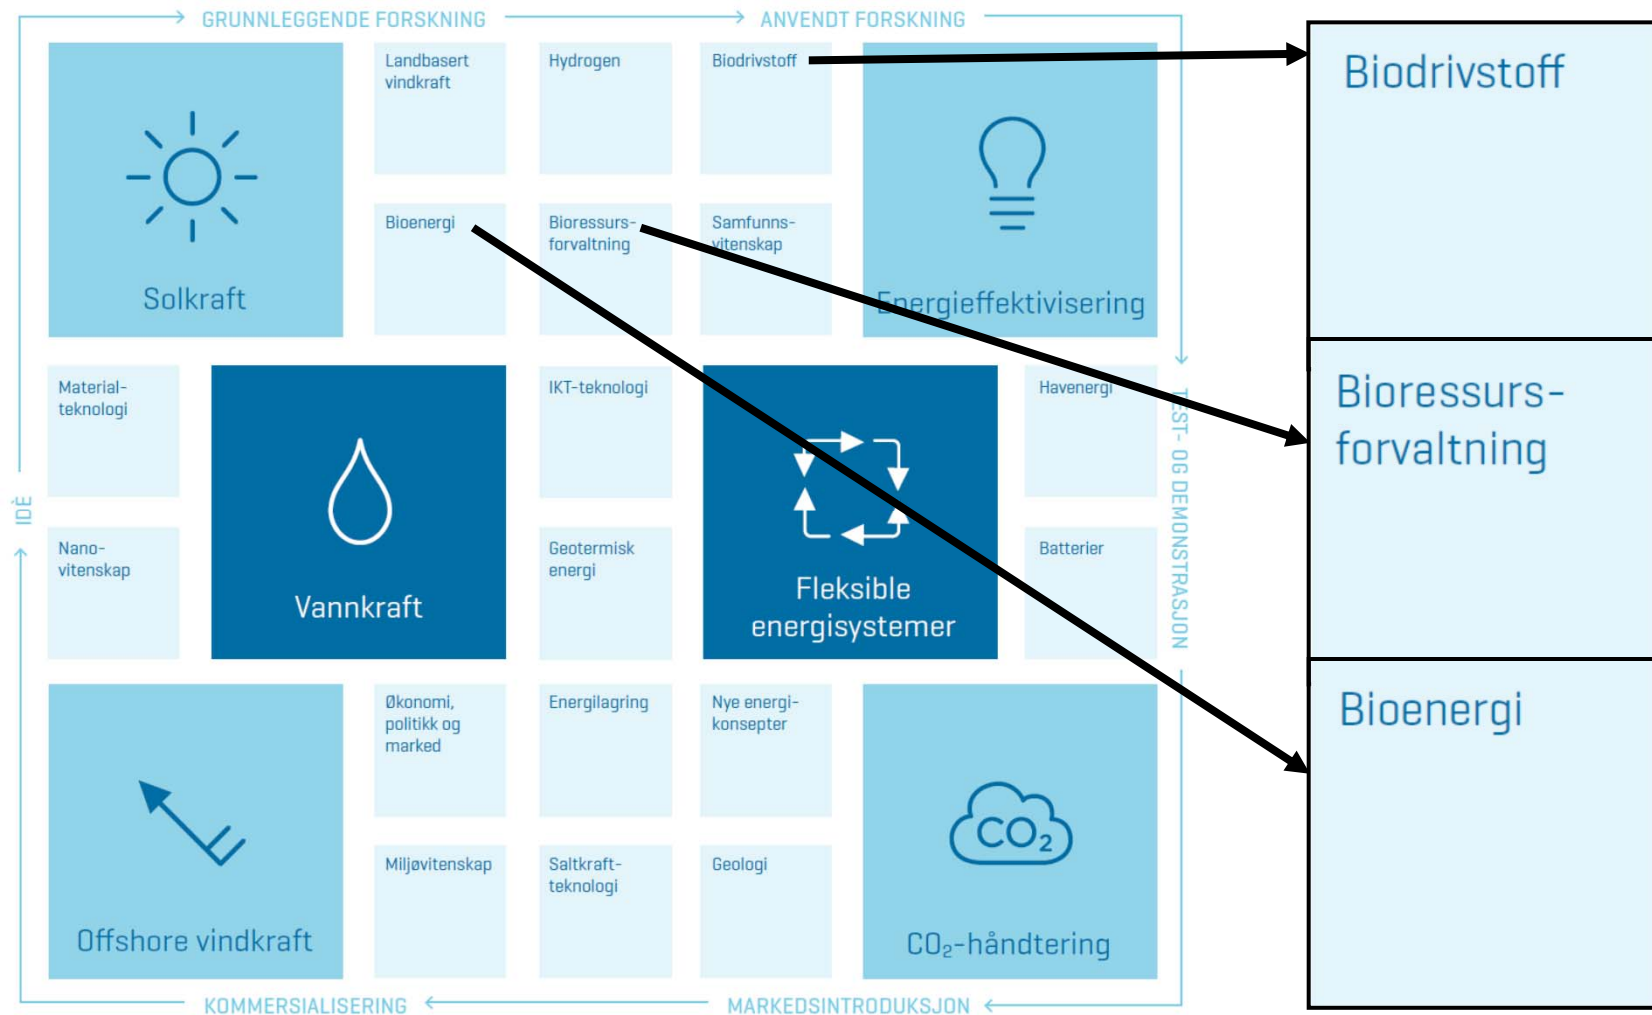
GRUNNLEGGENDE FORSKNING

ANVENDT FORSKNING

Solkraft

Landbasert vindkraft

Hydrogen

Biodrivstoff

Energieffektivisering

Bioenergi

Bioressurs-forvaltning

Samfunns-vitenskap

Material-teknologi

Vannkraft

IKT-teknologi

Fleksible energisystemer

Havenergi

Nano-vitenskap

Geotermisk energi

Batterier

Offshore vindkraft

Økonomi, politikk og marked

Energilagring

Nye energi-konsepter

$CO_2$

$CO_2$-håndtering

Miljøvitenskap

Saltkraft-teknologi

Geologi

IDÉ

TEST- OG DEMONSTRASJON

KOMMERSIALISERING

MARKEDSINTRODUKSJON

Biodrivstoff

Bioressurs-forvaltning

Bioenergi